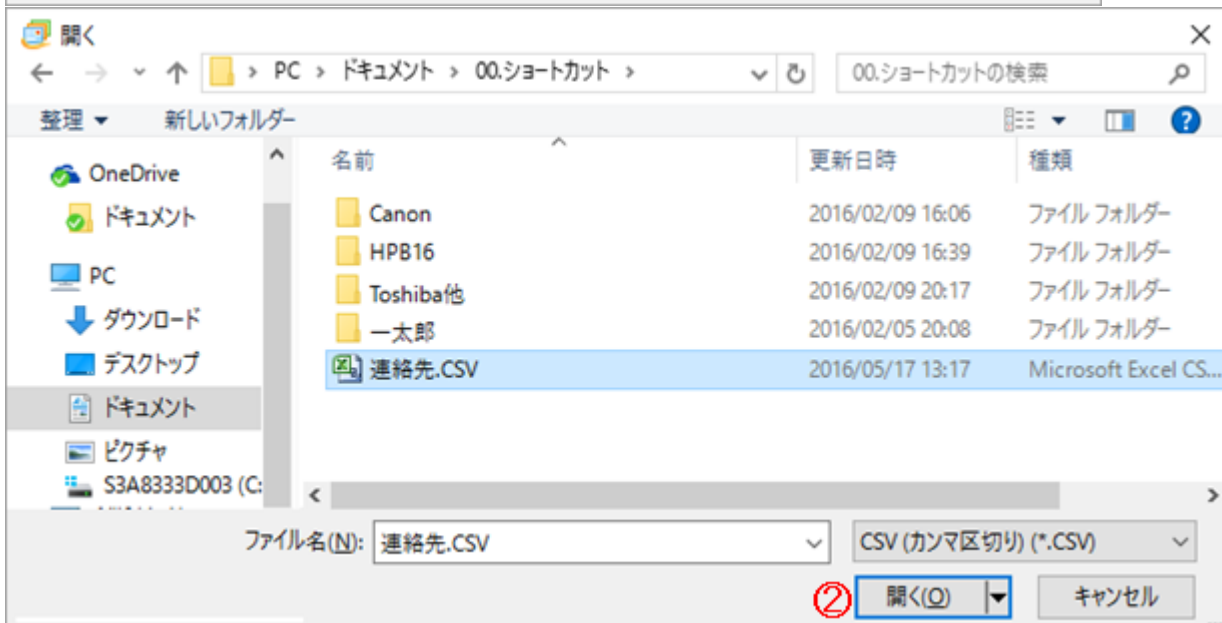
開く

PC > ドキュメント > 00.ショートカット >

00.ショートカットの検索

整理 ▼ 新しいフォルダー

OneDrive
ドキュメント
PC
ダウンロード
デスクトップ
ドキュメント
ピクチャ
S3A8333D003 (C:

| 名前 | 更新日時 | 種類 |
|---|---|---|
| Canon | 2016/02/09 16:06 | ファイル フォルダー |
| HPB16 | 2016/02/09 16:39 | ファイル フォルダー |
| Toshiba他 | 2016/02/09 20:17 | ファイル フォルダー |
| 一太郎 | 2016/02/05 20:08 | ファイル フォルダー |
| 連絡先.CSV | 2016/05/17 13:17 | Microsoft Excel CS... |

ファイル名(N): 連絡先.CSV

CSV (カンマ区切り) (*.CSV)

② 開く(O) キャンセル